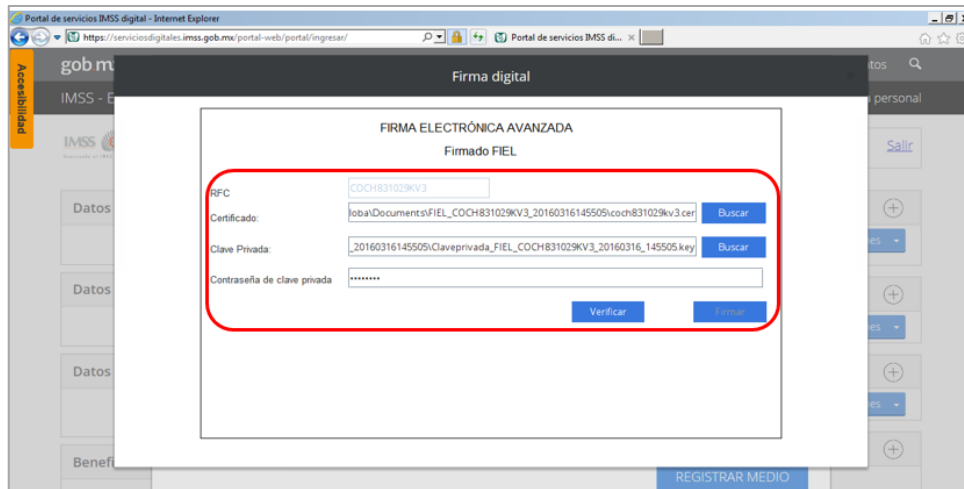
Portal de servicios IMSS digital - Internet Explorer

https://serviciosdigitales.imss.gob.mx/portal-web/portal/ingresar/

Portal de servicios IMSS di... ×

Accesibilidad

gob.m

tos

IMSS - E

s personal

IMSS

Salir

Datos

Datos

Datos

Benef

Firma digital

FIRMA ELECTRÓNICA AVANZADA

Firmado FIEL

RFC COCH831029KV3

Certificado: loba\Documents\FIEL_COCH831029KV3_20160316145505\coch831029kv3.cer Buscar

Clave Privada: _20160316145505\Claveprivada_FIEL_COCH831029KV3_20160316_145505.key Buscar

Contraseña de clave privada ••••••••

Verificar Firmar

REGISTRAR MEDIO